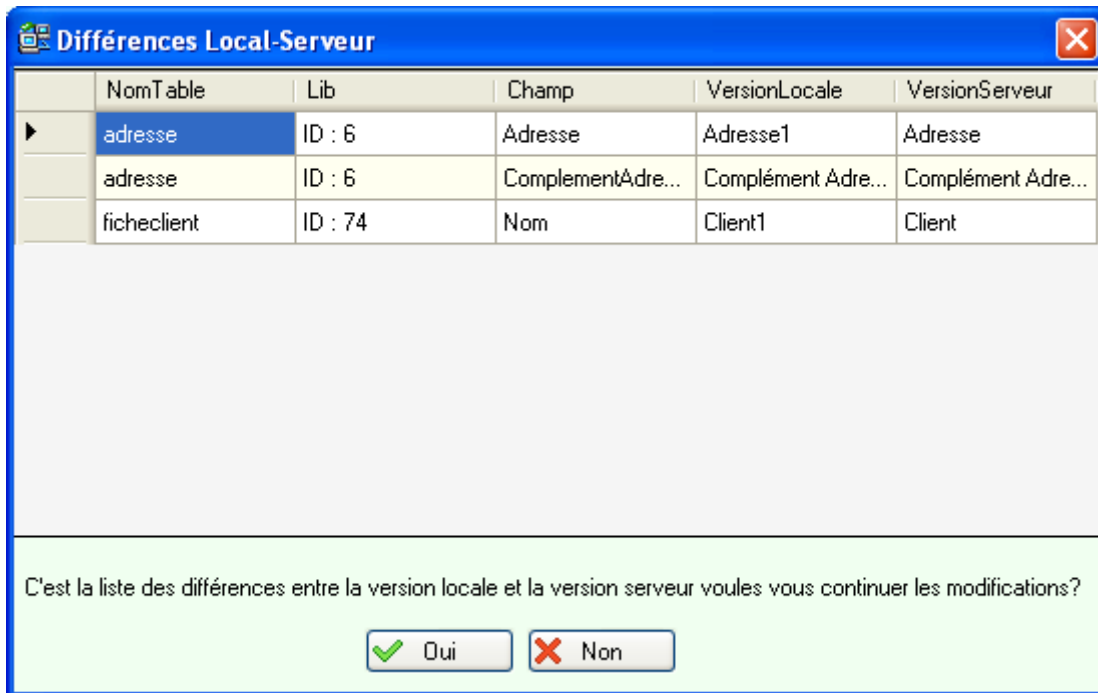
Différences Local-Serveur

| | NomTable | Lib | Champ | VersionLocale | VersionServeur |
|---|---|---|---|---|---|
| ▶ | adresse | ID : 6 | Adresse | Adresse1 | Adresse |
| | adresse | ID : 6 | ComplementAdre... | Complément Adre... | Complément Adre... |
| | ficheclient | ID : 74 | Nom | Client1 | Client |

C'est la liste des différences entre la version locale et la version serveur voules vous continuer les modifications?

Oui Non